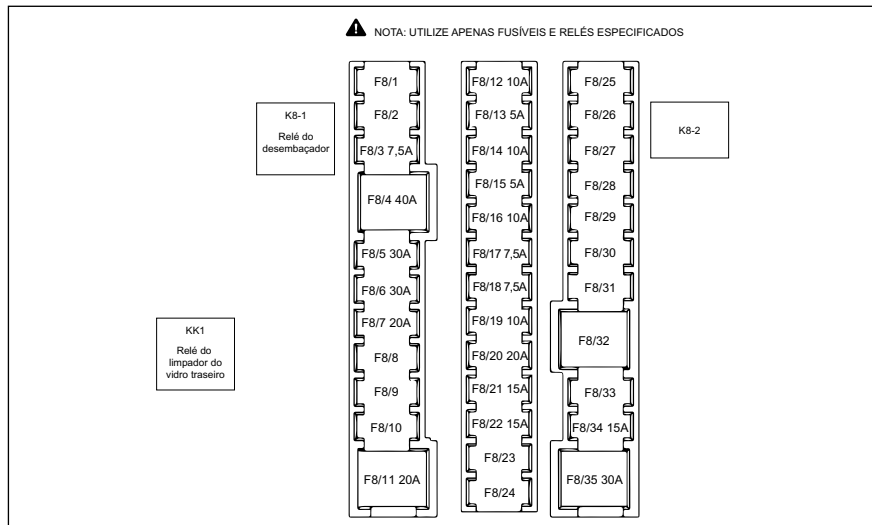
NOTA: UTILIZE APENAS FUSÍVEIS E RELÉS ESPECIFICADOS

K8-1
Relé do desembaçador

KK1
Relé do limpador do vidro traseiro

F8/1
F8/2
F8/3 7,5A
F8/4 40A
F8/5 30A
F8/6 30A
F8/7 20A
F8/8
F8/9
F8/10
F8/11 20A

F8/12 10A
F8/13 5A
F8/14 10A
F8/15 5A
F8/16 10A
F8/17 7,5A
F8/18 7,5A
F8/19 10A
F8/20 20A
F8/21 15A
F8/22 15A
F8/23
F8/24

F8/25
F8/26
F8/27
F8/28
F8/29
F8/30
F8/31
F8/32
F8/33
F8/34 15A
F8/35 30A

K8-2